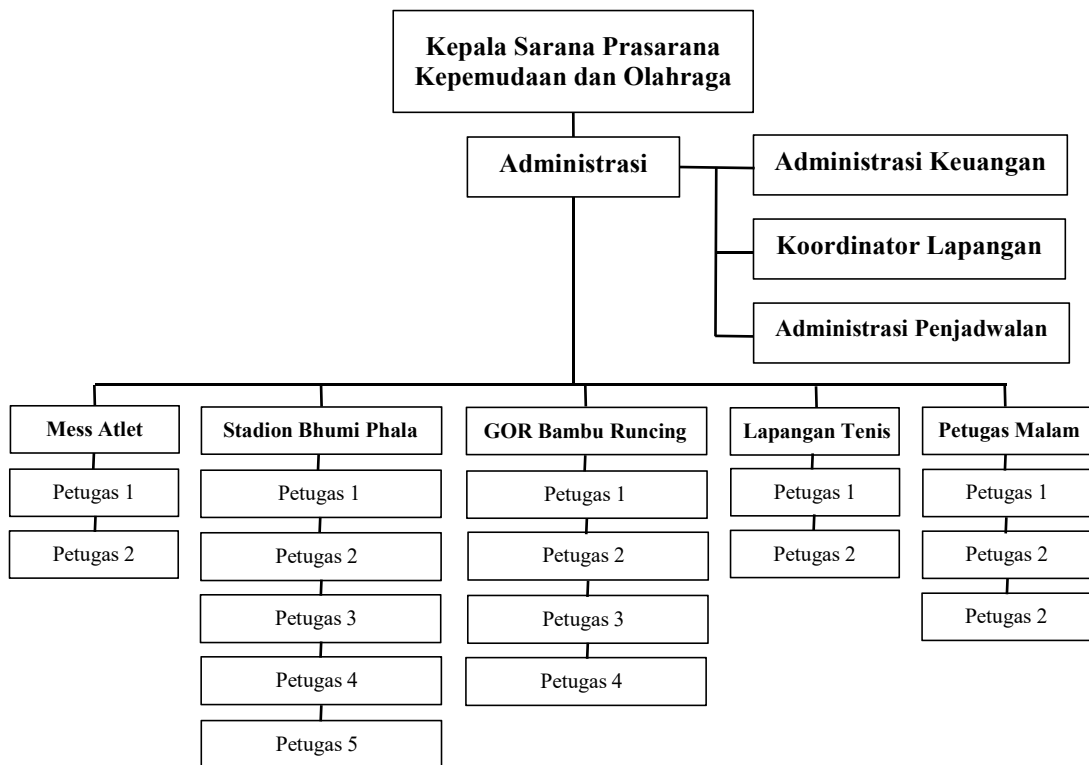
Kepala Sarana Prasarana Kepemudaan dan Olahraga

Administrasi

Administrasi Keuangan

Koordinator Lapangan

Administrasi Penjadwalan

Mess Atlet
Petugas 1
Petugas 2

Stadion Bhumi Phala
Petugas 1
Petugas 2
Petugas 3
Petugas 4
Petugas 5

GOR Bambu Runcing
Petugas 1
Petugas 2
Petugas 3
Petugas 4

Lapangan Tenis
Petugas 1
Petugas 2

Petugas Malam
Petugas 1
Petugas 2
Petugas 2